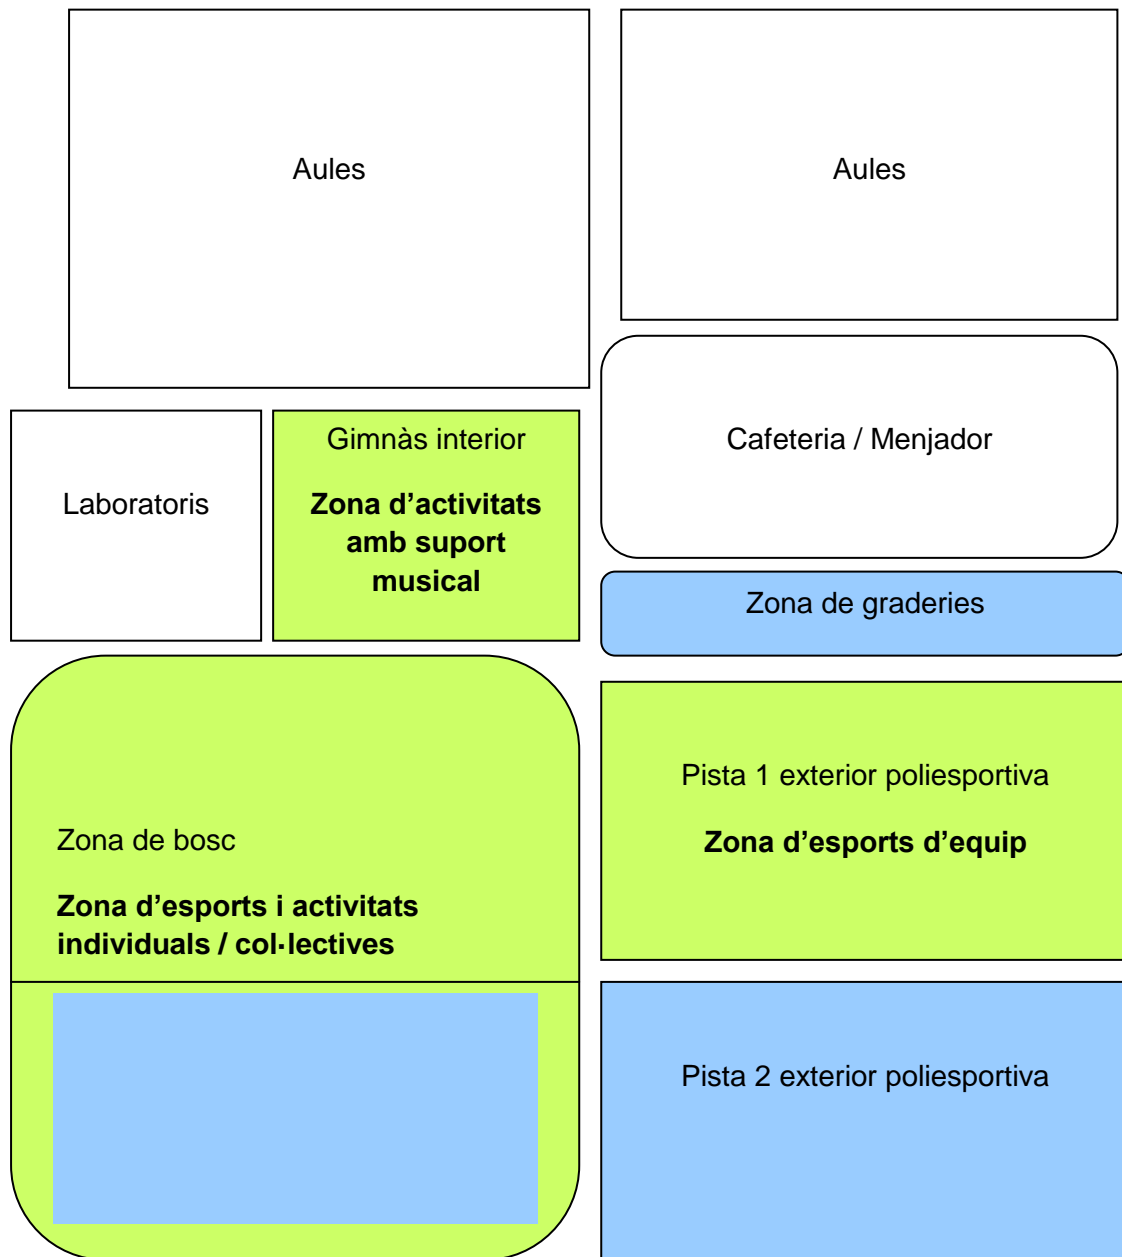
Aules

Aules

Laboratoris

Gimnàs interior

Zona d’activitats amb suport musical

Cafeteria / Menjador

Zona de graderies

Zona de bosc

Zona d’esports i activitats individuals / col·lectives

Pista 1 exterior poliesportiva

Zona d’esports d’equip

Pista 2 exterior poliesportiva